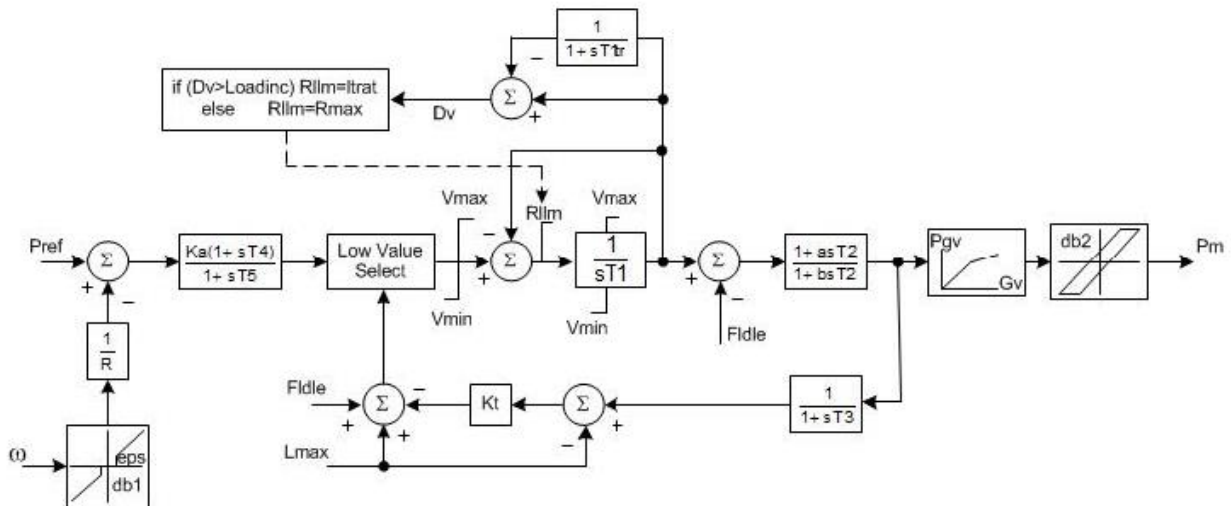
$\frac{1}{1+sT1tr}$

if (Dv>Loadinc) Rllm=Itrat
else Rllm=Rmax

Dv

Σ

−

+

Vmax

Rllm

Vmax

Pref

Σ

+

−

$\frac{Ka(1+sT4)}{1+sT5}$

Low Value Select

−

Σ

+

$\frac{1}{sT1}$

Vmin

Vmin

+

Σ

−

$\frac{1+asT2}{1+bsT2}$

Pgv

Gv

db2

Pm

FIdle

$\frac{1}{R}$

FIdle

Σ

−

+

+

Kt

Σ

−

+

$\frac{1}{1+sT3}$

Lmax

ω

eps

db1